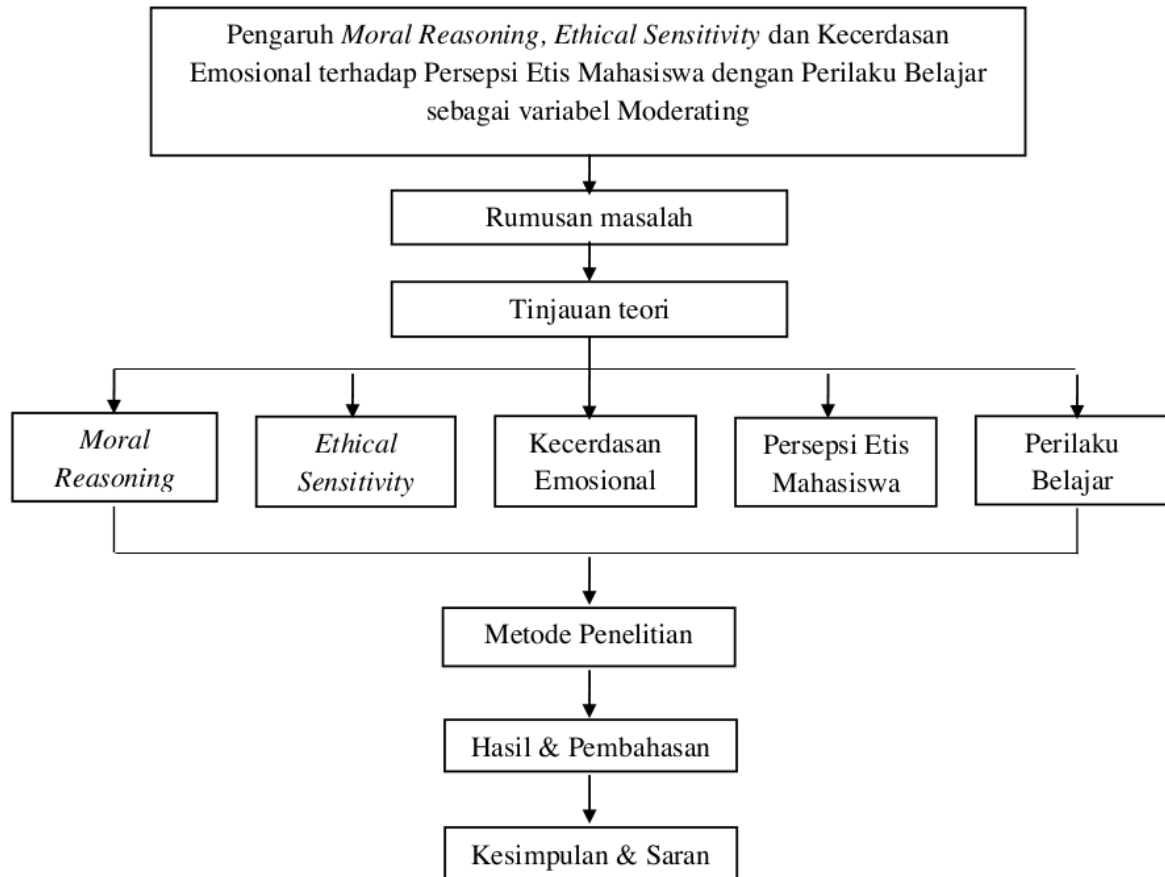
Pengaruh Moral Reasoning, Ethical Sensitivity dan Kecerdasan Emosional terhadap Persepsi Etis Mahasiswa dengan Perilaku Belajar sebagai variabel Moderating

Rumusan masalah

Tinjauan teori

Moral Reasoning

Ethical Sensitivity

Kecerdasan Emosional

Persepsi Etis Mahasiswa

Perilaku Belajar

Metode Penelitian

Hasil & Pembahasan

Kesimpulan & Saran